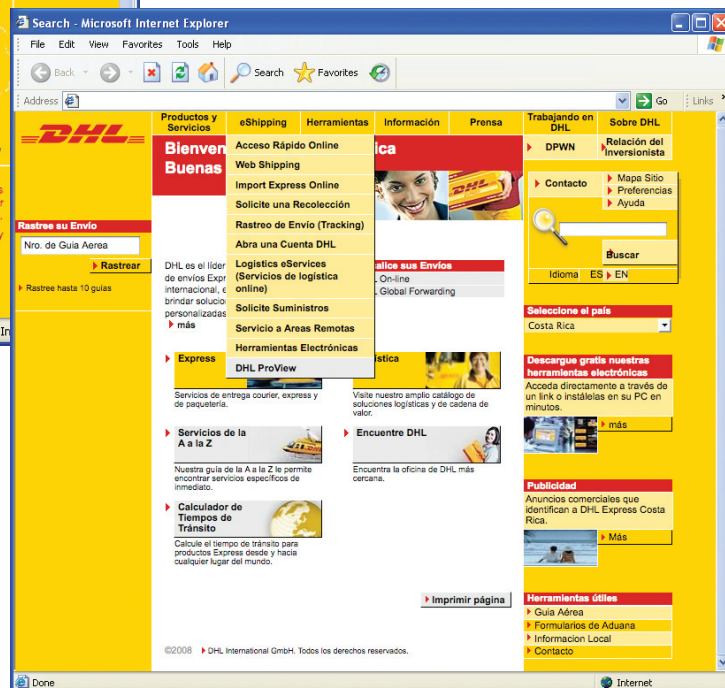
Search - Microsoft Internet Explorer

File Edit View Favorites Tools Help

Back Search Favorites

Address Go Links

DHL

Productos y Servicios | eShipping | Herramientas | Información | Prensa | Trabajando en DHL | Sobre DHL

Acceso Rápido Online
Web Shipping
Import Express Online
Solicite una Recolección
Rastreo de Envío (Tracking)
Abra una Cuenta DHL
Logistics eServices (Servicios de logística online)
Solicite Suministros
Servicio a Areas Remotas
Herramientas Electrónicas
DHL ProView

Bienven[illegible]ica
Buenas

DPWN
Relación del Inversionista

Contacto
Mapa Sitio
Preferencias
Ayuda

Buscar

Idioma ES EN

Rastree su Envío
Nro. de Guía Aerea
Rastrear
Rastree hasta 10 guías

DHL es el líder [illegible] de envíos Expr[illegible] internacional, e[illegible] brindar solucio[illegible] personalizadas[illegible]
más

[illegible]alice sus Envíos
On-line
Global Forwarding

Seleccione el país
Costa Rica

Express
Servicios de entrega courier, express y de paquetería.

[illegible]istica
Visite nuestro amplio catálogo de soluciones logísticas y de cadena de valor.

Descargue gratis nuestras herramientas electrónicas
Acceda directamente a través de un link o instálelas en su PC en minutos.
más

Servicios de la A a la Z
Nuestra guía de la A a la Z le permite encontrar servicios específicos de inmediato.

Encuentre DHL
Encuentra la oficina de DHL más cercana.

Publicidad
Anuncios comerciales que identifican a DHL Express Costa Rica.
Más

Calculador de Tiempos de Tránsito
Calcule el tiempo de tránsito para productos Express desde y hacia cualquier lugar del mundo.

Imprimir página

Herramientas útiles
Guía Aérea
Formularios de Aduana
Informacion Local
Contacto

©2008 DHL International GmbH. Todos los derechos reservados.

Done
Internet